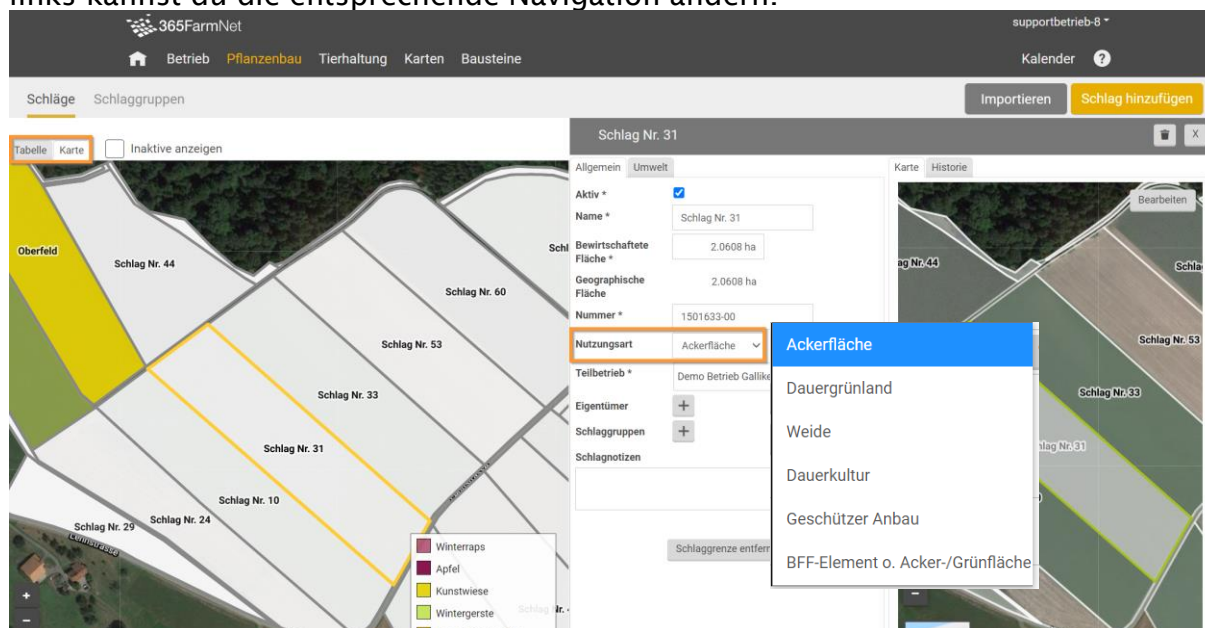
links kannst du die entsprechende Navigation ändern.

365FarmNet

supportbetrieb-8

Betrieb Pflanzenbau Tierhaltung Karten Bausteine

Kalender ?

Schläge Schlaggruppen

Importieren Schlag hinzufügen

Tabelle Karte Inaktive anzeigen

Schlag Nr. 31

Allgemein Umwelt

Aktiv *

Name * Schlag Nr. 31

Bewirtschaftete Fläche * 2.0608 ha

Geographische Fläche 2.0608 ha

Nummer * 1501633-00

Nutzungsart Ackerfläche

Teilbetrieb * Demo Betrieb Gallike

Eigentümer +

Schlaggruppen +

Schlagnotizen

Schlaggrenze entferr

Ackerfläche

Dauergrünland

Weide

Dauerkultur

Geschützer Anbau

BFF-Element o. Acker-/Grünfläche

Karte Historie

Bearbeiten

Oberfeld

Schlag Nr. 44

Schlag Nr. 60

Schlag Nr. 53

Schlag Nr. 33

Schlag Nr. 31

Schlag Nr. 10

Schlag Nr. 24

Schlag Nr. 29

Schl

Schlag Nr. 53

Schlag Nr. 33

Schlag Nr. 31

Schlag Nr. 44

Schla

Winterraps

Apfel

Kunstwiese

Wintergerste

+

−